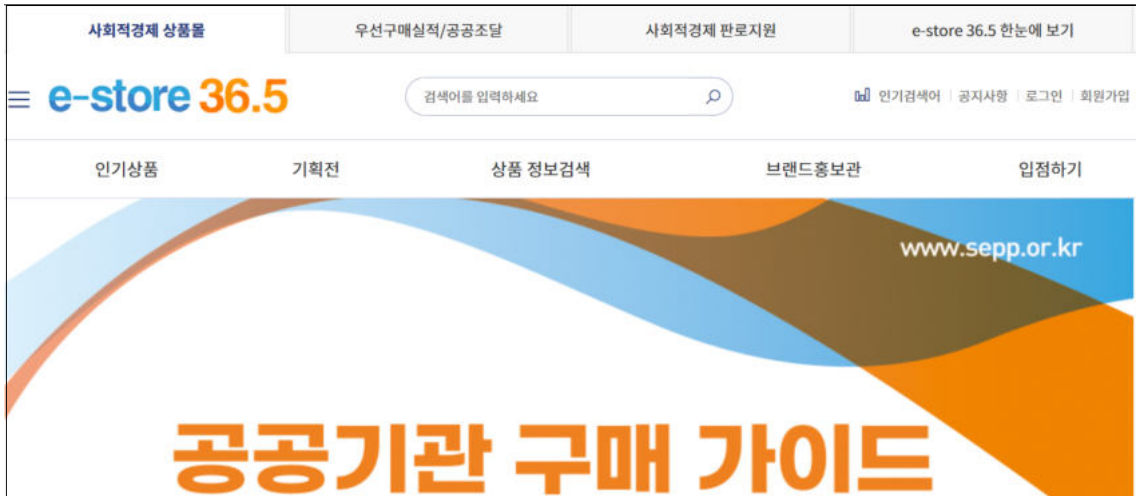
사회적경제 상품몰 | 우선구매실적/공공조달 | 사회적경제 판로지원 | e-store 36.5 한눈에 보기

e-store 36.5

검색어를 입력하세요

인기검색어 | 공지사항 | 로그인 | 회원가입

인기상품 기획전 상품 정보검색 브랜드홍보관 입점하기

www.sepp.or.kr

공공기관 구매 가이드